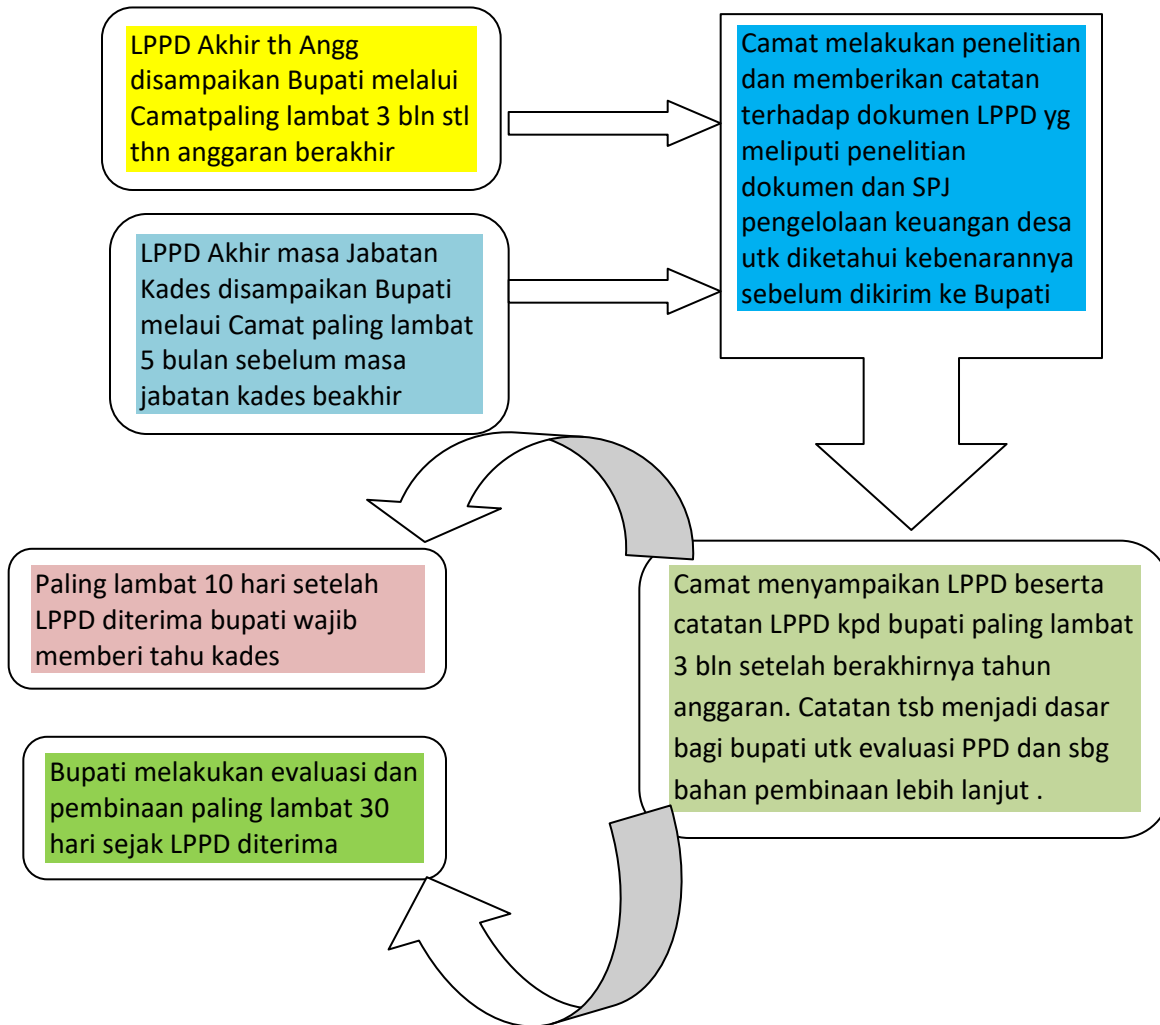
LPPD Akhir th Angg disampaikan Bupati melalui Camatpaling lambat 3 bln stl thn anggaran berakhir

LPPD Akhir masa Jabatan Kades disampaikan Bupati melaui Camat paling lambat 5 bulan sebelum masa jabatan kades beakhir

Camat melakukan penelitian dan memberikan catatan terhadap dokumen LPPD yg meliputi penelitian dokumen dan SPJ pengelolaan keuangan desa utk diketahui kebenarannya sebelum dikirim ke Bupati

Paling lambat 10 hari setelah LPPD diterima bupati wajib memberi tahu kades

Camat menyampaikan LPPD beserta catatan LPPD kpd bupati paling lambat 3 bln setelah berakhirnya tahun anggaran. Catatan tsb menjadi dasar bagi bupati utk evaluasi PPD dan sbg bahan pembinaan lebih lanjut .

Bupati melakukan evaluasi dan pembinaan paling lambat 30 hari sejak LPPD diterima